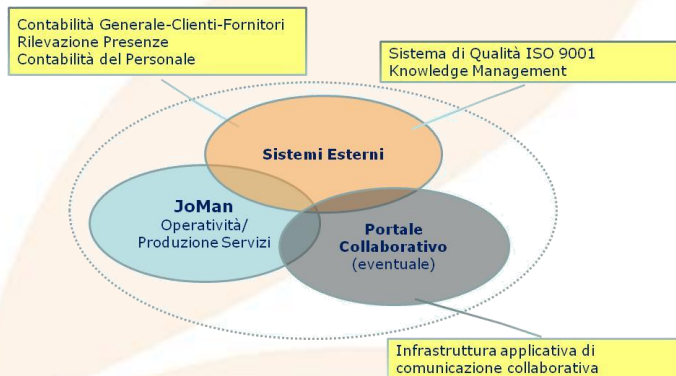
Contabilità Generale-Clienti-Fornitori
Rilevazione Presenze
Contabilità del Personale

Sistema di Qualità ISO 9001
Knowledge Management

Sistemi Esterni

JoMan
Operatività/
Produzione Servizi

Portale
Collaborativo
(eventuale)

Infrastruttura applicativa di
comunicazione collaborativa